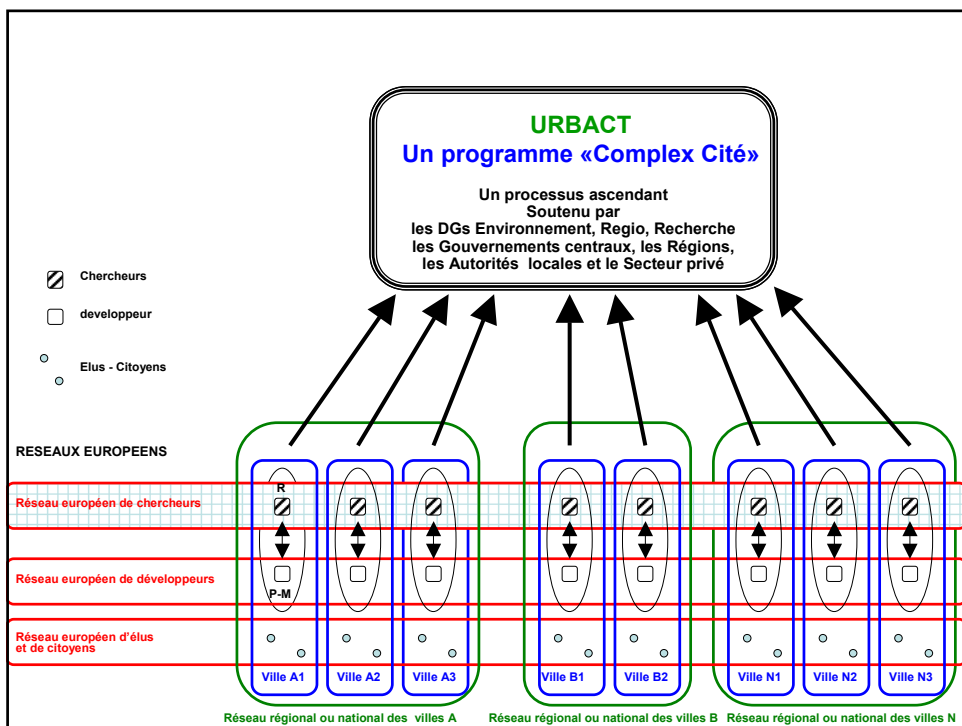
URBACT
Un programme «Complex Cité»

Un processus ascendant
Soutenu par
les DGs Environnement, Regio, Recherche
les Gouvernements centraux, les Régions,
les Autorités locales et le Secteur privé

Chercheurs

developpeur

Elus - Citoyens

RESEAUX EUROPEENS

Réseau européen de chercheurs

R

P-M

Réseau européen de développeurs

Réseau européen d'élus
et de citoyens

Ville A1 Ville A2 Ville A3 Ville B1 Ville B2 Ville N1 Ville N2 Ville N3

Réseau régional ou national des villes A Réseau régional ou national des villes B Réseau régional ou national des villes N